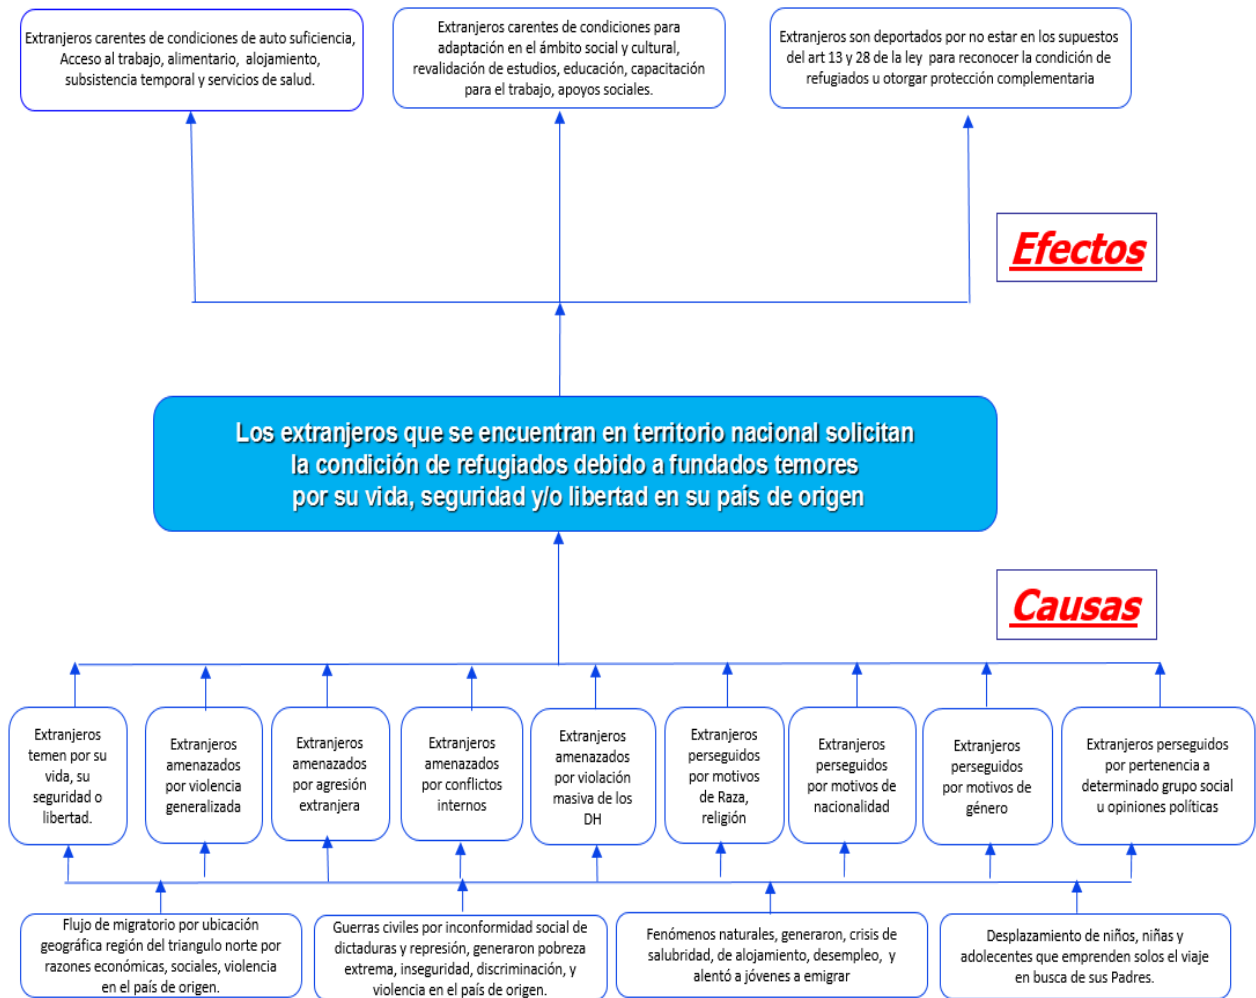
Extranjeros carentes de condiciones de auto suficiencia, Acceso al trabajo, alimentario, alojamiento, subsistencia temporal y servicios de salud.

Extranjeros carentes de condiciones para adaptación en el ámbito social y cultural, revalidación de estudios, educación, capacitación para el trabajo, apoyos sociales.

Extranjeros son deportados por no estar en los supuestos del art 13 y 28 de la ley para reconocer la condición de refugiados u otorgar protección complementaria

Efectos

Los extranjeros que se encuentran en territorio nacional solicitan la condición de refugiados debido a fundados temores por su vida, seguridad y/o libertad en su país de origen

Causas

Extranjeros temen por su vida, su seguridad o libertad.

Extranjeros amenazados por violencia generalizada

Extranjeros amenazados por agresión extranjera

Extranjeros amenazados por conflictos internos

Extranjeros amenazados por violación masiva de los DH

Extranjeros perseguidos por motivos de Raza, religión

Extranjeros perseguidos por motivos de nacionalidad

Extranjeros perseguidos por motivos de género

Extranjeros perseguidos por pertenencia a determinado grupo social u opiniones políticas

Flujo de migratorio por ubicación geográfica región del triangulo norte por razones económicas, sociales, violencia en el país de origen.

Guerras civiles por inconformidad social de dictaduras y represión, generaron pobreza extrema, inseguridad, discriminación, y violencia en el país de origen.

Fenómenos naturales, generaron, crisis de salubridad, de alojamiento, desempleo, y alentó a jóvenes a emigrar

Desplazamiento de niños, niñas y adolecentes que emprenden solos el viaje en busca de sus Padres.